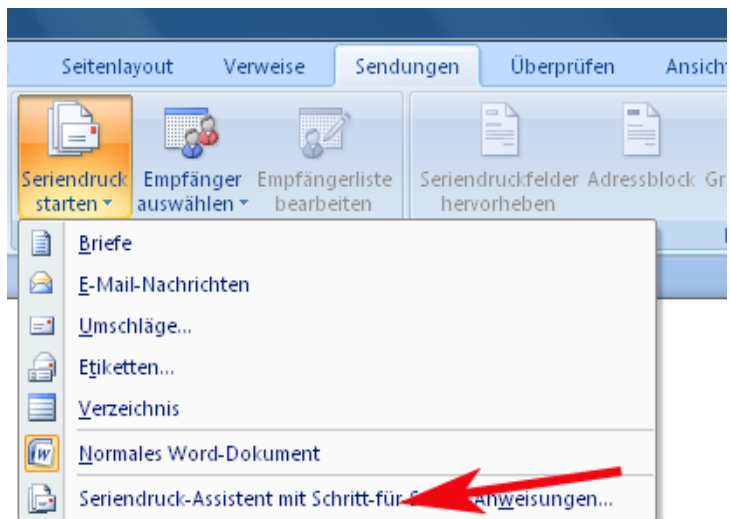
Seitenlayout Verweise Sendungen Überprüfen Ansich

Seriendruck starten
Empfänger auswählen
Empfängerliste bearbeiten
Seriendruckfelder hervorheben
Adressblock
Gr

Briefe
E-Mail-Nachrichten
Umschläge...
Etiketten...
Verzeichnis
Normales Word-Dokument
Seriendruck-Assistent mit Schritt-für-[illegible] Anweisungen...